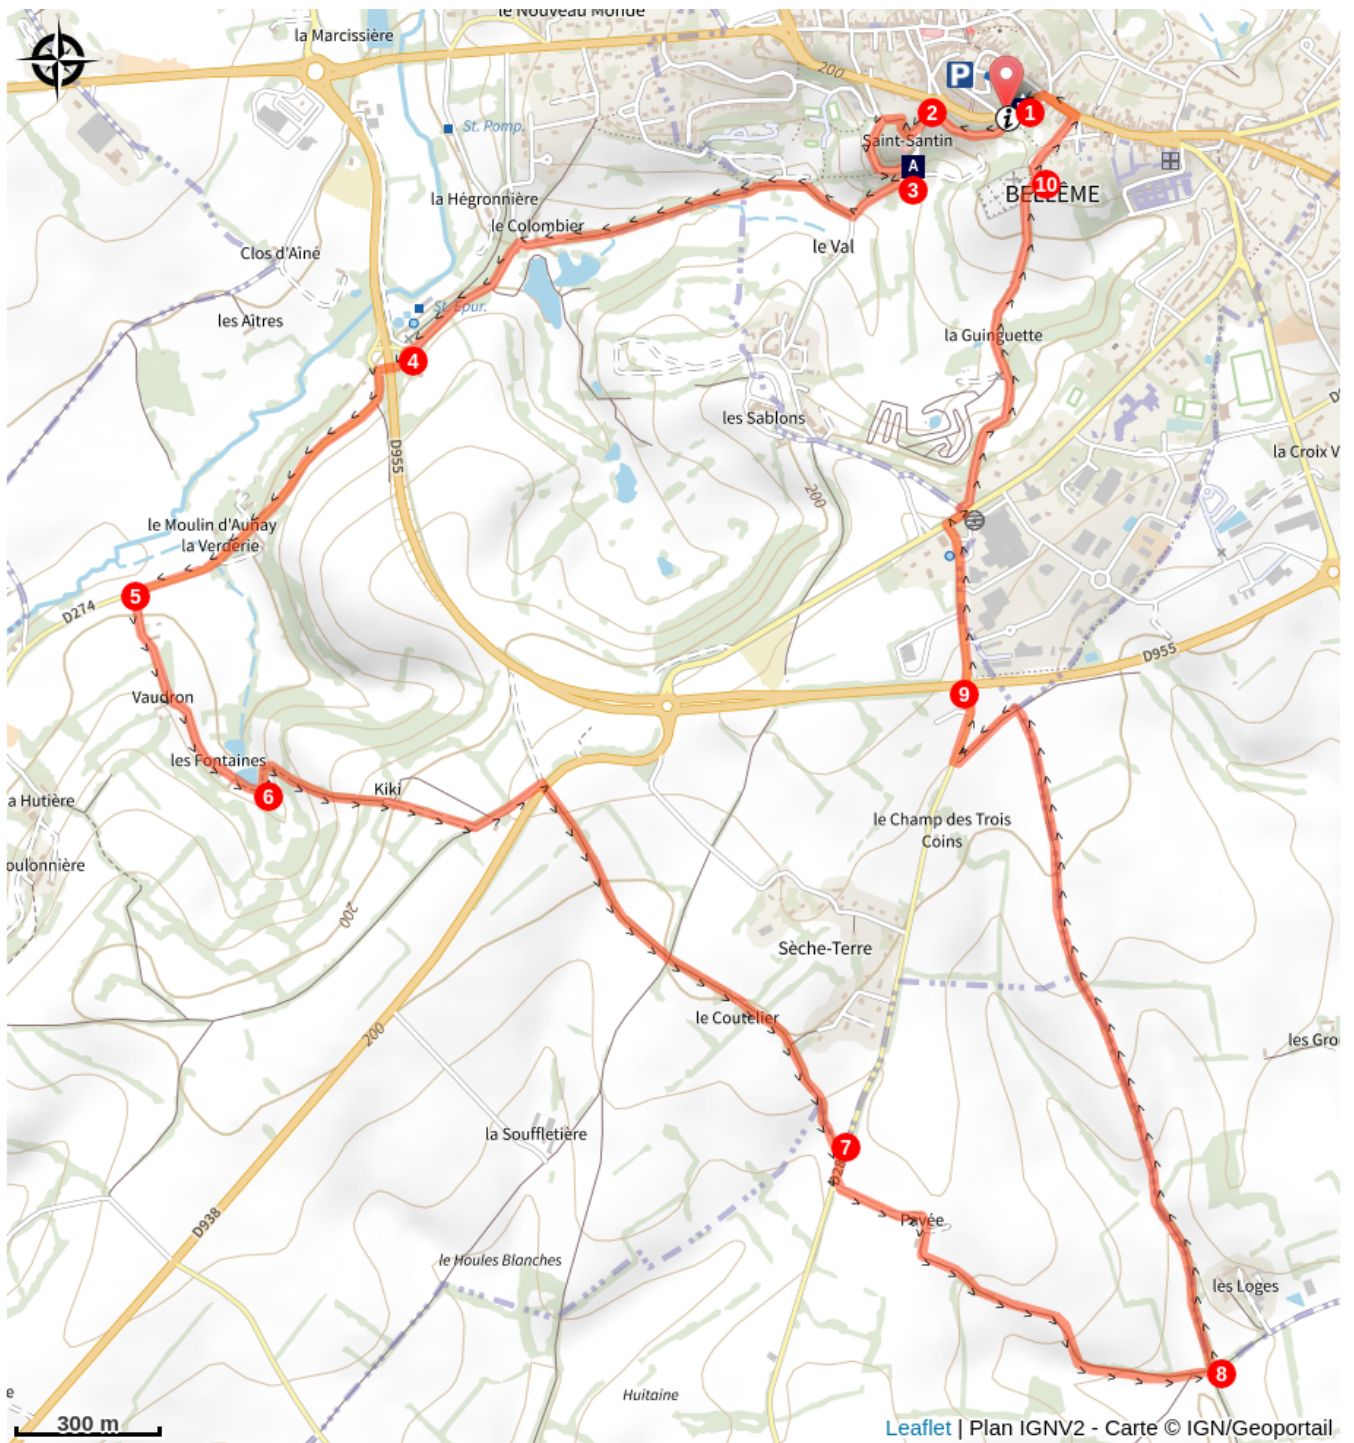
le Nouveau Monde
la Marcissière
200
P
2
1
St. Pomp.
Saint-Santin
A
3
10
BELLÊME
la Hégronnière
le Colombier
le Val
Clos d'Aîné
St. Épur.
les Aîtres
4
la Guinguette
les Sablons
D955
200
la Croix V
le Moulin d'Aunay
la Verderie
5
D274
D955
9
Vaudron
les Fontaines
6
Kiki
a Hutière
oulonnière
le Champ des Trois Coins
200
Sèche-Terre
le Coutelier
les Gro
200
la Soufflelière
7
D938
Pavée
le Houles Blanches
les Loges
8
Huitaine
300 m
Leaflet | Plan IGNV2 - Carte © IGN/Geoportail